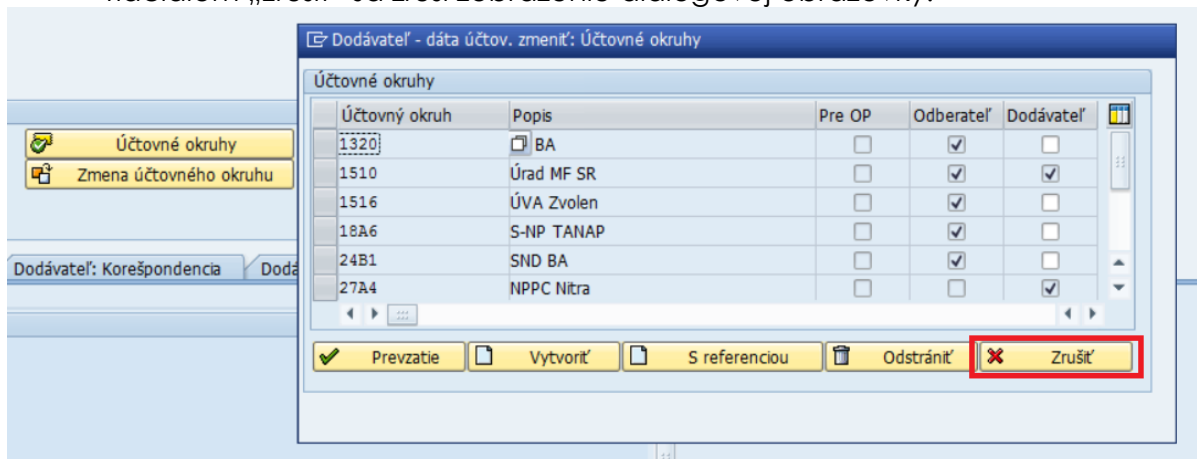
Dodávateľ - dáta účtov. zmeniť: Účtovné okruhy

Účtovné okruhy

| Účtovný okruh | Popis | Pre OP | Odberateľ | Dodávateľ |
|---|---|---|---|---|
| 1320 | BA | ☐ | ☑ | ☐ |
| 1510 | Úrad MF SR | ☐ | ☑ | ☑ |
| 1516 | ÚVA Zvolen | ☐ | ☑ | ☐ |
| 18A6 | S-NP TANAP | ☐ | ☑ | ☐ |
| 24B1 | SND BA | ☐ | ☑ | ☐ |
| 27A4 | NPPC Nitra | ☐ | ☐ | ☑ |

Prevzatie Vytvoriť S referenciou Odstrániť Zrušiť

Účtovné okruhy
Zmena účtovného okruhu

Dodávateľ: Korešpondencia Dodá